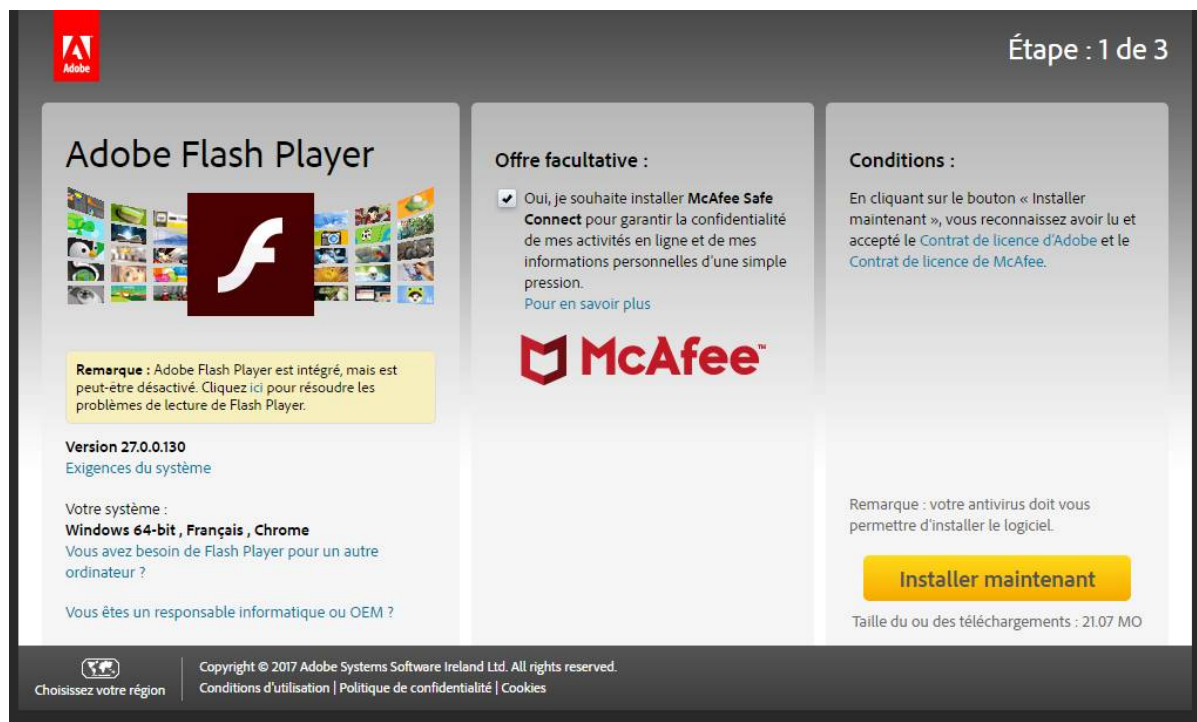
Adobe

Étape : 1 de 3

Adobe Flash Player

Remarque : Adobe Flash Player est intégré, mais est peut-être désactivé. Cliquez ici pour résoudre les problèmes de lecture de Flash Player.

Version 27.0.0.130
Exigences du système

Votre système :
Windows 64-bit , Français , Chrome
Vous avez besoin de Flash Player pour un autre ordinateur ?

Vous êtes un responsable informatique ou OEM ?

Offre facultative :

Oui, je souhaite installer McAfee Safe Connect pour garantir la confidentialité de mes activités en ligne et de mes informations personnelles d'une simple pression.
Pour en savoir plus

McAfee™

Conditions :

En cliquant sur le bouton « Installer maintenant », vous reconnaissez avoir lu et accepté le Contrat de licence d'Adobe et le Contrat de licence de McAfee.

Remarque : votre antivirus doit vous permettre d'installer le logiciel.

Installer maintenant

Taille du ou des téléchargements : 21.07 MO

Choisissez votre région

Copyright © 2017 Adobe Systems Software Ireland Ltd. All rights reserved.
Conditions d'utilisation | Politique de confidentialité | Cookies